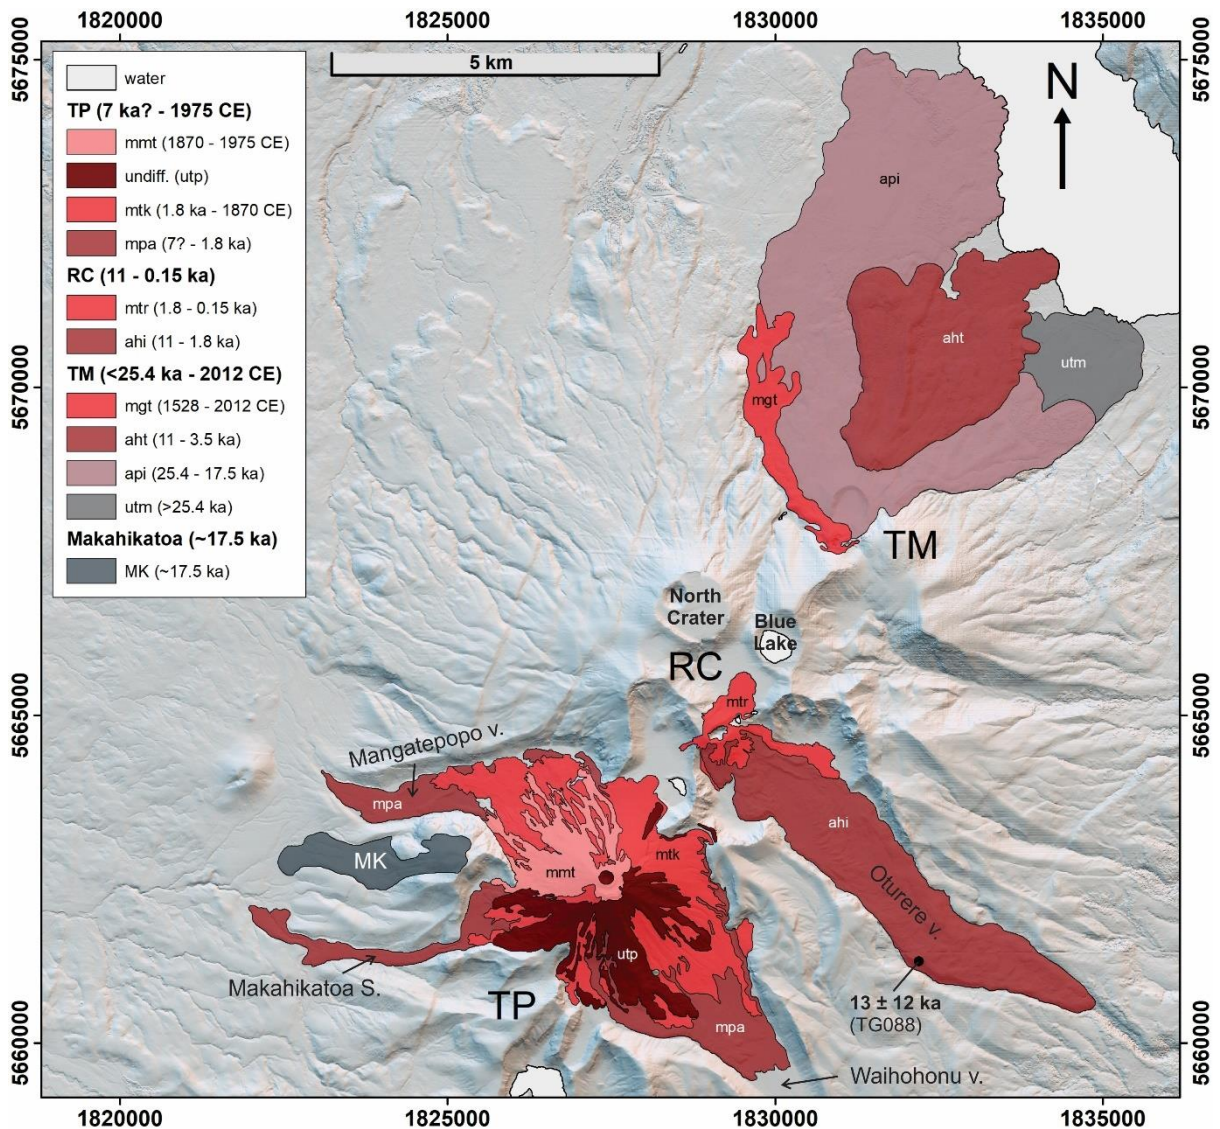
1820000 1825000 1830000 1835000

5675000 5670000 5665000 5660000

5 km

N

water
TP (7 ka? - 1975 CE)
mmt (1870 - 1975 CE)
undiff. (utp)
mtk (1.8 ka - 1870 CE)
mpa (7? - 1.8 ka)
RC (11 - 0.15 ka)
mtr (1.8 - 0.15 ka)
ahi (11 - 1.8 ka)
TM (<25.4 ka - 2012 CE)
mgt (1528 - 2012 CE)
aht (11 - 3.5 ka)
api (25.4 - 17.5 ka)
utm (>25.4 ka)
Makahikatoa (~17.5 ka)
MK (~17.5 ka)

api
aht
utm
mgt
TM
North Crater
Blue Lake
RC
mtr
Mangatepopo v.
mpa
ahi
MK
mmt
mtk
Oturere v.
utp
Makahikatoa S.
TP
mpa
13 ± 12 ka (TG088)
Waihohonu v.

1820000 1825000 1830000 1835000